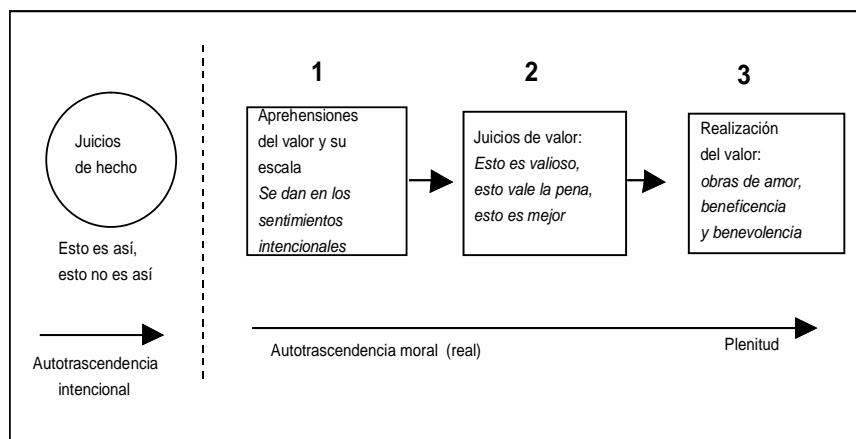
Juicios de hecho

Esto es así, esto no es así

Autotrascendencia intencional

1

Aprehensiones del valor y su escala
*Se dan en los sentimientos intencionales*

2

Juicios de valor:
*Esto es valioso, esto vale la pena, esto es mejor*

3

Realización del valor:
*obras de amor, beneficencia y benevolencia*

Autotrascendencia moral (real)

Plenitud